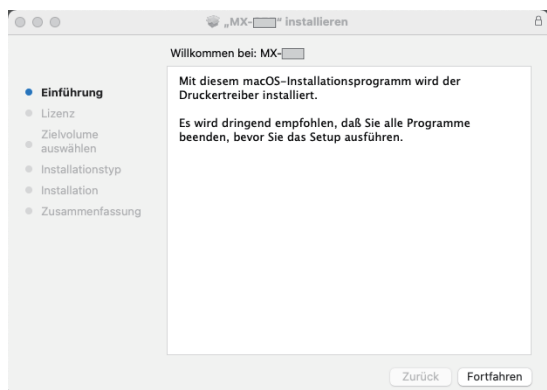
„MX-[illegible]" installieren

Willkommen bei: MX-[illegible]

Einführung
Lizenz
Zielvolume auswählen
Installationstyp
Installation
Zusammenfassung

Mit diesem macOS-Installationsprogramm wird der Druckertreiber installiert.

Es wird dringend empfohlen, daß Sie alle Programme beenden, bevor Sie das Setup ausführen.

Zurück
Fortfahren